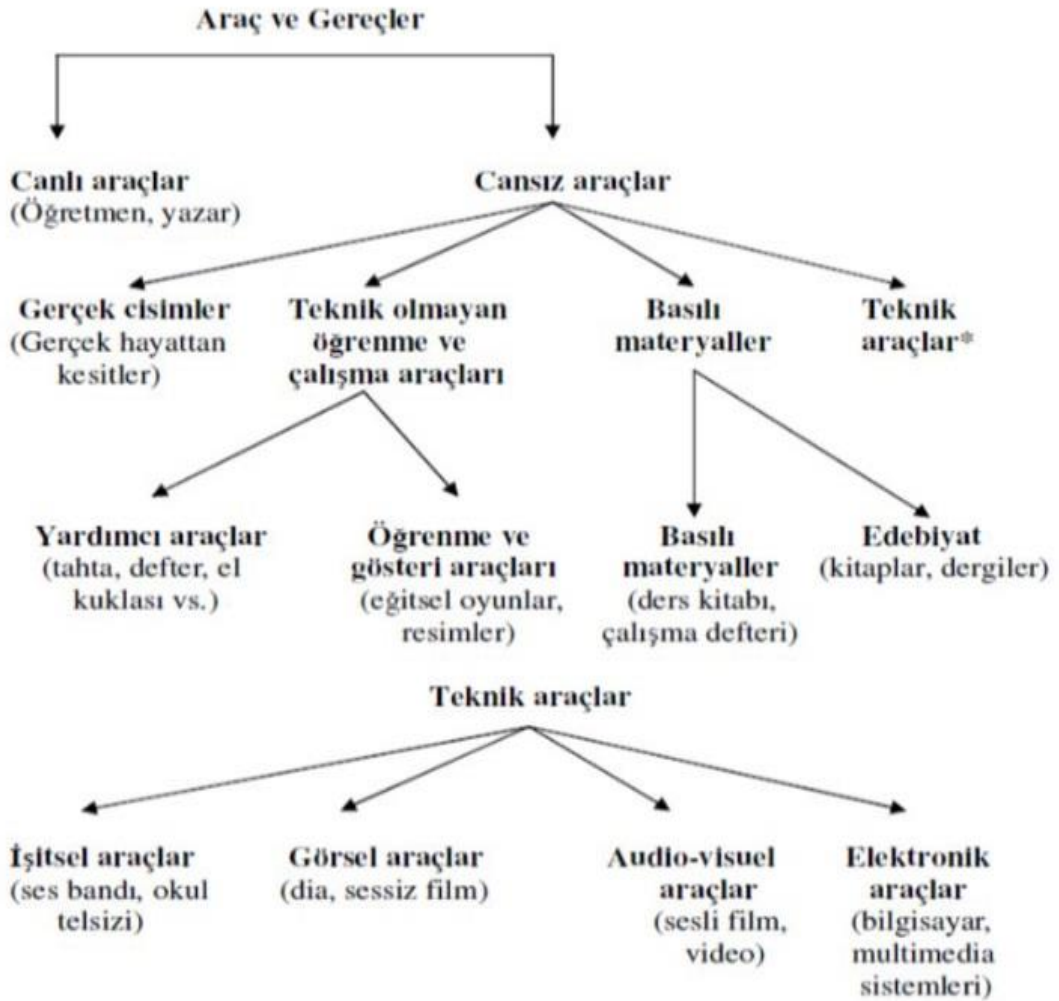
Araç ve Gereçler

Canlı araçlar
(Öğretmen, yazar)

Cansız araçlar

Gerçek cisimler
(Gerçek hayattan kesitler)

Teknik olmayan öğrenme ve çalışma araçları

Basılı materyaller

Teknik araçlar*

Yardımcı araçlar
(tahta, defter, el kuklası vs.)

Öğrenme ve gösteri araçları
(eğitsel oyunlar, resimler)

Basılı materyaller
(ders kitabı, çalışma defteri)

Edebiyat
(kitaplar, dergiler)

Teknik araçlar

İşitsel araçlar
(ses bandı, okul telsizi)

Görsel araçlar
(dia, sessiz film)

Audio-visuel araçlar
(sesli film, video)

Elektronik araçlar
(bilgisayar, multimedia sistemleri)